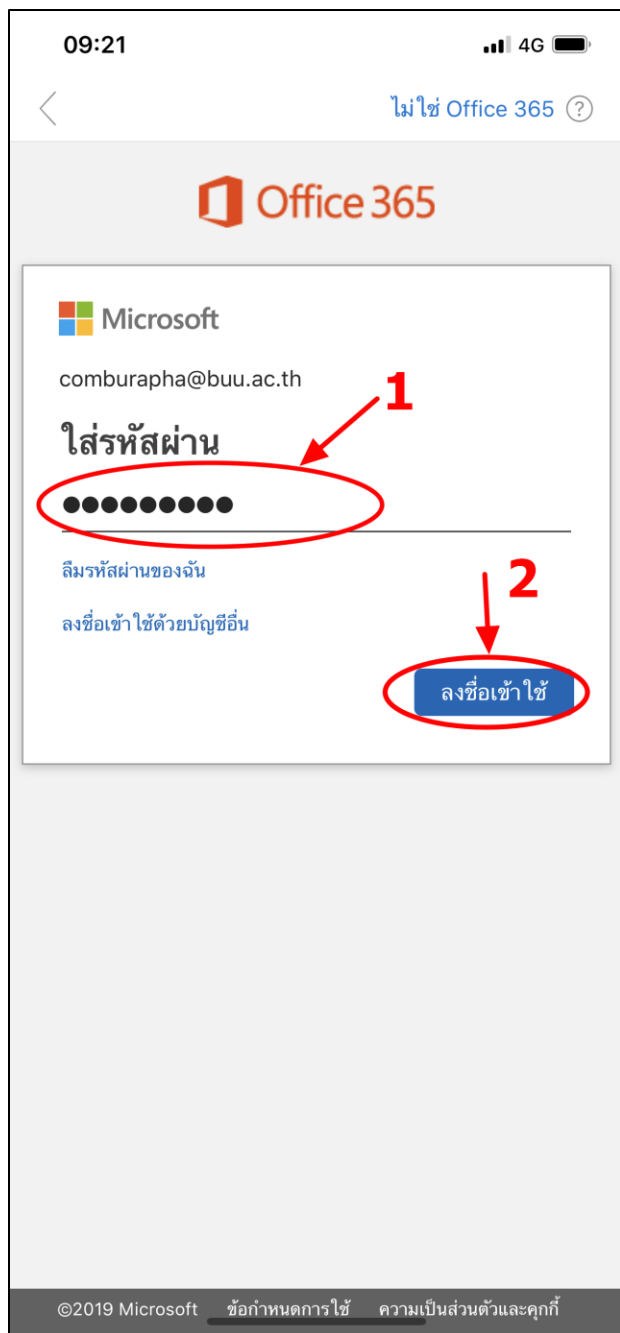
09:21

4G

ไม่ใช่ Office 365 ?

Office 365

Microsoft

comburapha@buu.ac.th

1

ใส่รหัสผ่าน

●●●●●●●●●

ลืมรหัสผ่านของฉัน

2

ลงชื่อเข้าใช้ด้วยบัญชีอื่น

ลงชื่อเข้าใช้

©2019 Microsoft ข้อกำหนดการใช้ ความเป็นส่วนตัวและคุกกี้